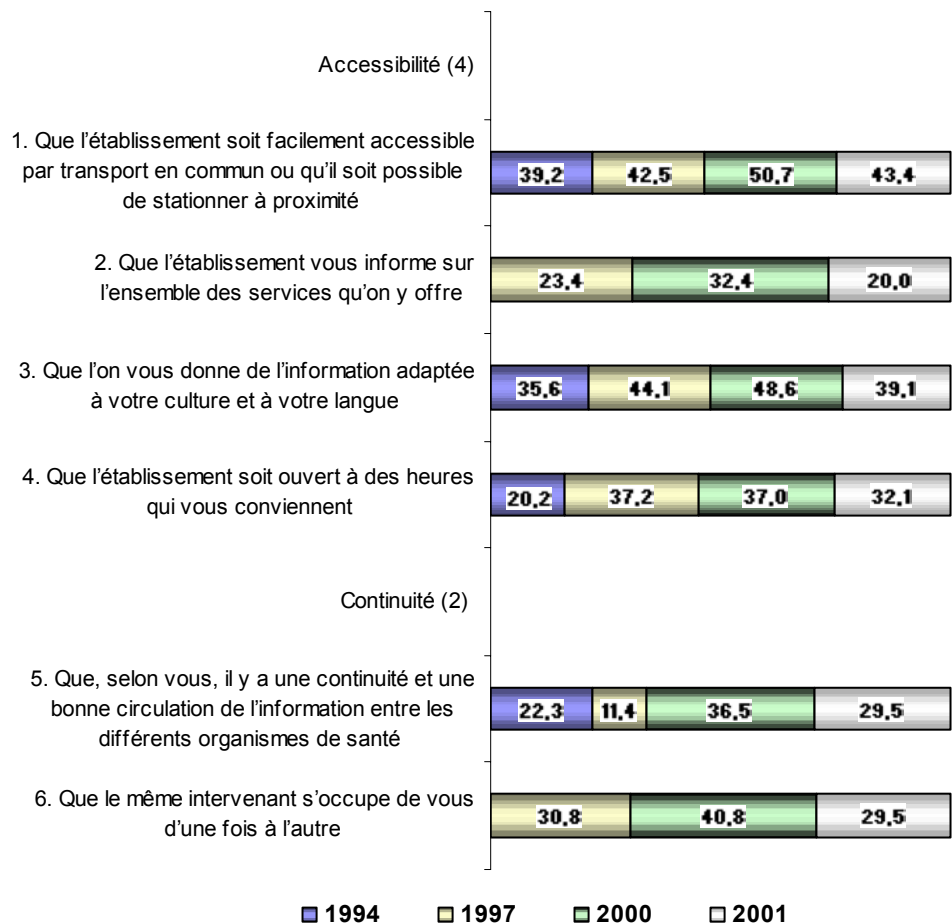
Accessibilité (4)

1. Que l'établissement soit facilement accessible par transport en commun ou qu'il soit possible de stationner à proximité

39,2 42,5 50,7 43,4

2. Que l'établissement vous informe sur l'ensemble des services qu'on y offre

23,4 32,4 20,0

3. Que l'on vous donne de l'information adaptée à votre culture et à votre langue

35,6 44,1 48,6 39,1

4. Que l'établissement soit ouvert à des heures qui vous conviennent

20,2 37,2 37,0 32,1

Continuité (2)

5. Que, selon vous, il y a une continuité et une bonne circulation de l'information entre les différents organismes de santé

22,3 11,4 36,5 29,5

6. Que le même intervenant s'occupe de vous d'une fois à l'autre

30,8 40,8 29,5

1994 1997 2000 2001